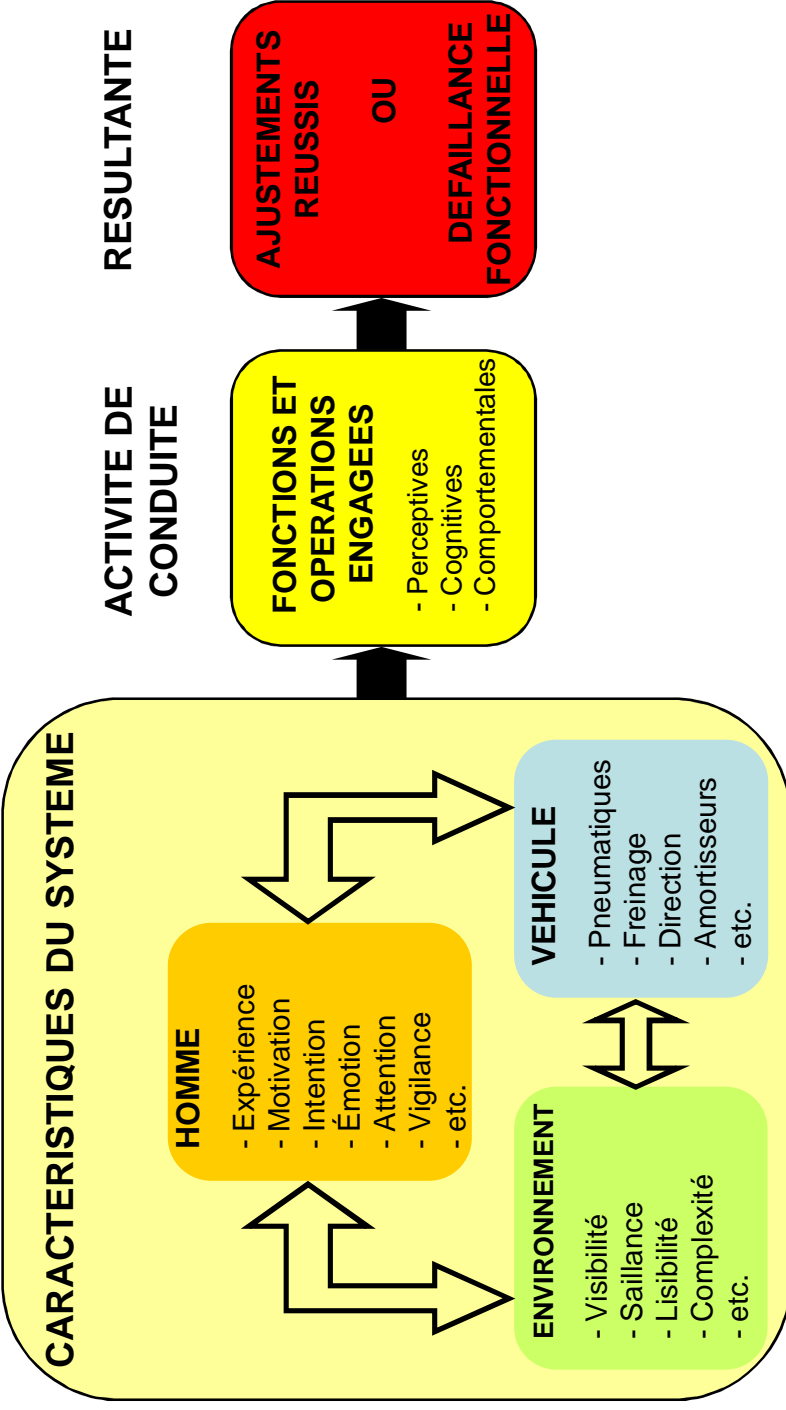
CARACTERISTIQUES DU SYSTEME

HOMME
- Expérience
- Motivation
- Intention
- Émotion
- Attention
- Vigilance
- etc.

ENVIRONNEMENT
- Visibilité
- Saillance
- Lisibilité
- Complexité
- etc.

VEHICULE
- Pneumatiques
- Freinage
- Direction
- Amortisseurs
- etc.

ACTIVITE DE CONDUITE

FONCTIONS ET OPERATIONS ENGAGEES
- Perceptives
- Cognitives
- Comportementales

RESULTANTE

AJUSTEMENTS REUSSIS
OU
DEFAILLANCE FONCTIONNELLE